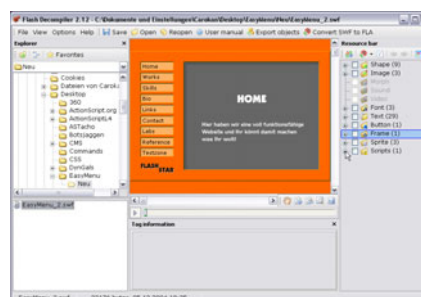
Flash Decompiler 2.12 - C:\Dokumente und Einstellungen\Carsten\Desktop\Easymenu\Neu\EasyMenu_2.swf

File View Options Help | Save | Open | Reopen | User manual | Export objects | Convert SWF to FLA

Explorer

Favorites

Neu

Cookies
Dateien von Carsten
Desktop
360
ActionScript.org
ActionScript4
ASTacho
Botsjaggen
CMS
Commando
CSS
DonGals
EasyMenu
Neu

EasyMenu_2.swf

Home
Works
Skills
Bio
Links
Contact
Labs
Reference
Textzone

HOME

Hier haben wir eine voll funktionsfähige Website und Ihr könnt damit machen was ihr wollt!

FLASH STAR

Tag information

Resource bar

Shape (9)
Image (3)
Morph
Sound
Video
Font (7)
Text (29)
Button (1)
Frame (1)
Sprite (3)
Scripts (1)

EasyMenu_2.swf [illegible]